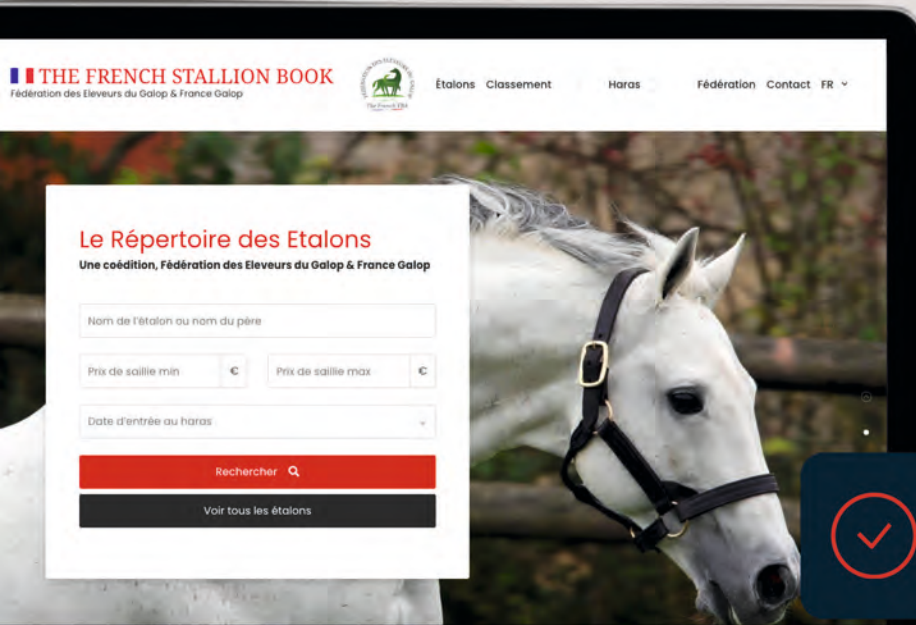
THE FRENCH STALLION BOOK
Fédération des Eleveurs du Galop & France Galop

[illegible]
The French EBA

Etalons Classement Haras Fédération Contact FR

Le Répertoire des Etalons
Une coédition, Fédération des Eleveurs du Galop & France Galop

Nom de l'étalon ou nom du père

Prix de saillie min €

Prix de saillie max €

Date d'entrée au haras

Rechercher

Voir tous les étalons